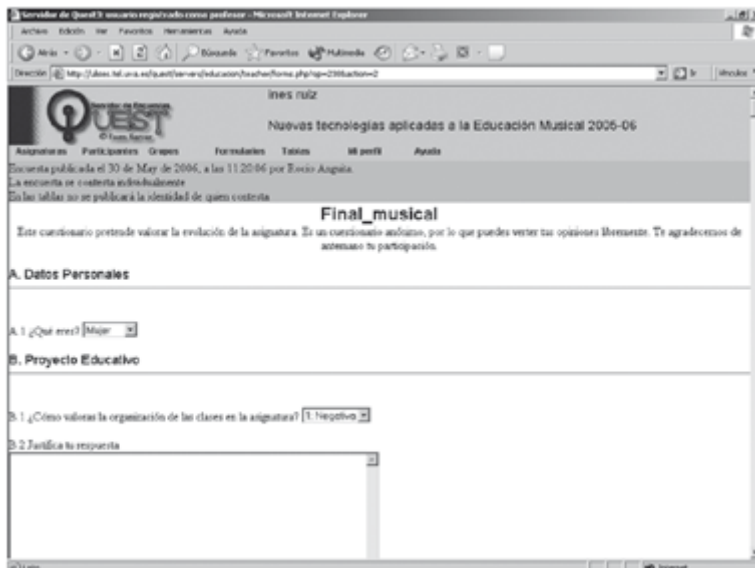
Servidor de QuestI: usuario registrado como profesor - Microsoft Internet Explorer

Archivo Edición Ver Favoritos Herramientas Ayuda

Atrás Búsqueda Favoritos Multimedia

Dirección http://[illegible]/quest/servers/educacion/teacher/forms.php?sp=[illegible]&action=2 Ir Vínculos

Servidor de Encuestas QUEST © Fausto Ramos

ines ruiz

Nuevas tecnologias aplicadas a la Educación Musical 2005-06

Asignaturas Participantes Grupos Formularios Tablas Mi perfil Ayuda

Encuesta publicada el 30 de May de 2006, a las 11:20:06 por Rocío Anguita.
La encuesta se contesta individualmente
En las tablas no se publicará la identidad de quien contesta

Final_musical

Este cuestionario pretende valorar la evolución de la asignatura. Es un cuestionario anónimo, por lo que puedes verter tus opiniones libremente. Te agradecemos de antemano tu participación.

A. Datos Personales

A.1 ¿Qué eres? Mujer

B. Proyecto Educativo

B.1 ¿Cómo valoras la organización de las clases en la asignatura? 1. Negativo

B.2 Justifica tu respuesta

Listo Internet